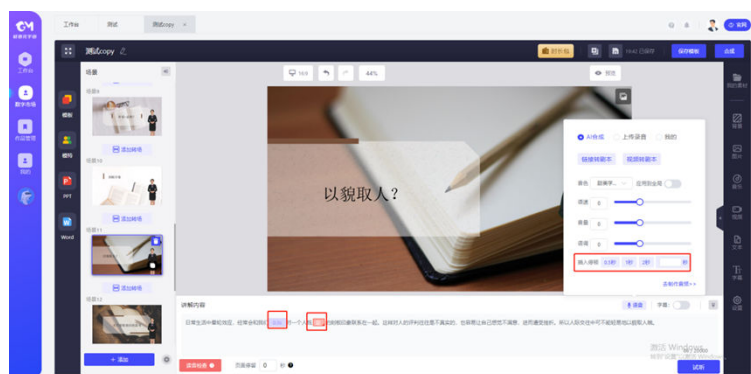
工作台　测试　测试copy ×

测试copy

对外版　保存模板　合成

场景

16:9　44%　预览

以貌取人？

AI合成　上传录音　我的

场景8

添加转场

场景10

添加转场

场景11

场景12

+ 添加

讲解内容

保存检查　页面停留 0 秒

试听

工作台

数字市场

内容管理

我的

模板

模特

PPT

Word

音色

语速 0

音量 0

语调 0

插入停顿 0.5秒 1秒 2秒 秒

激活 Windows